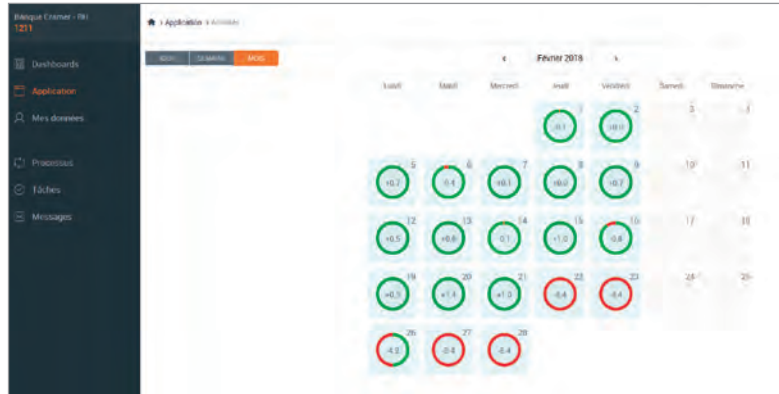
Banque Cramer - RH
1211

Dashboards
Application
Mes données
Processus
Tâches
Messages

> Application > Activités

JOUR SEMAINE MOIS

‹ Février 2018 ›

| Lundi | Mardi | Mercredi | Jeudi | Vendredi | Samedi | Dimanche |
|---|---|---|---|---|---|---|
| | | | 1 -0.1 | 2 +0.0 | 3 | 4 |
| 5 +0.7 | 6 0.4 | 7 +0.1 | 8 +0.0 | 9 +0.7 | 10 | 11 |
| 12 +0.5 | 13 +0.8 | 14 0.1 | 15 +1.0 | 16 0.8 | 17 | 18 |
| 19 +0.3 | 20 +1.4 | 21 +1.0 | 22 -0.4 | 23 -0.4 | 24 | 25 |
| 26 -4.0 | 27 -0.4 | 28 -0.4 | | | | |